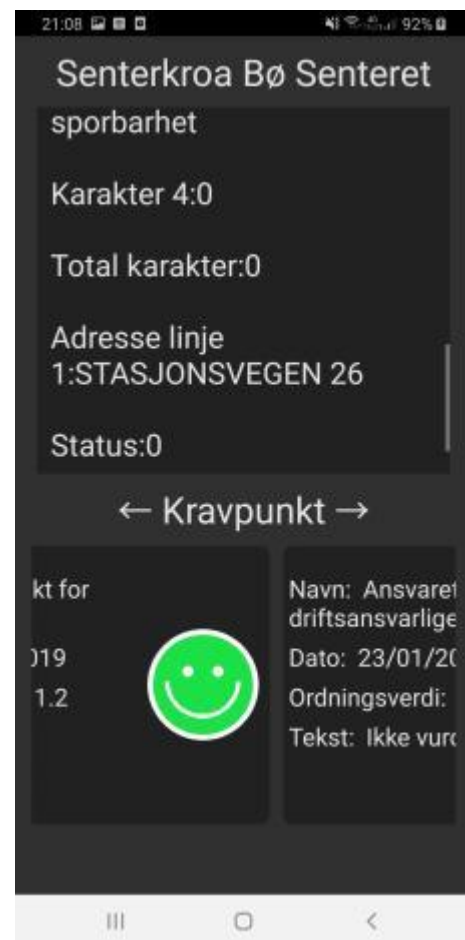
21:08 92%

Senterkroa Bø Senteret

sporbarhet

Karakter 4:0

Total karakter:0

Adresse linje 1:STASJONSVEGEN 26

Status:0

← Kravpunkt →

kt for

)19

1.2

Navn: Ansvaret driftsansvarlige

Dato: 23/01/2(

Ordningsverdi:

Tekst: Ikke vur(